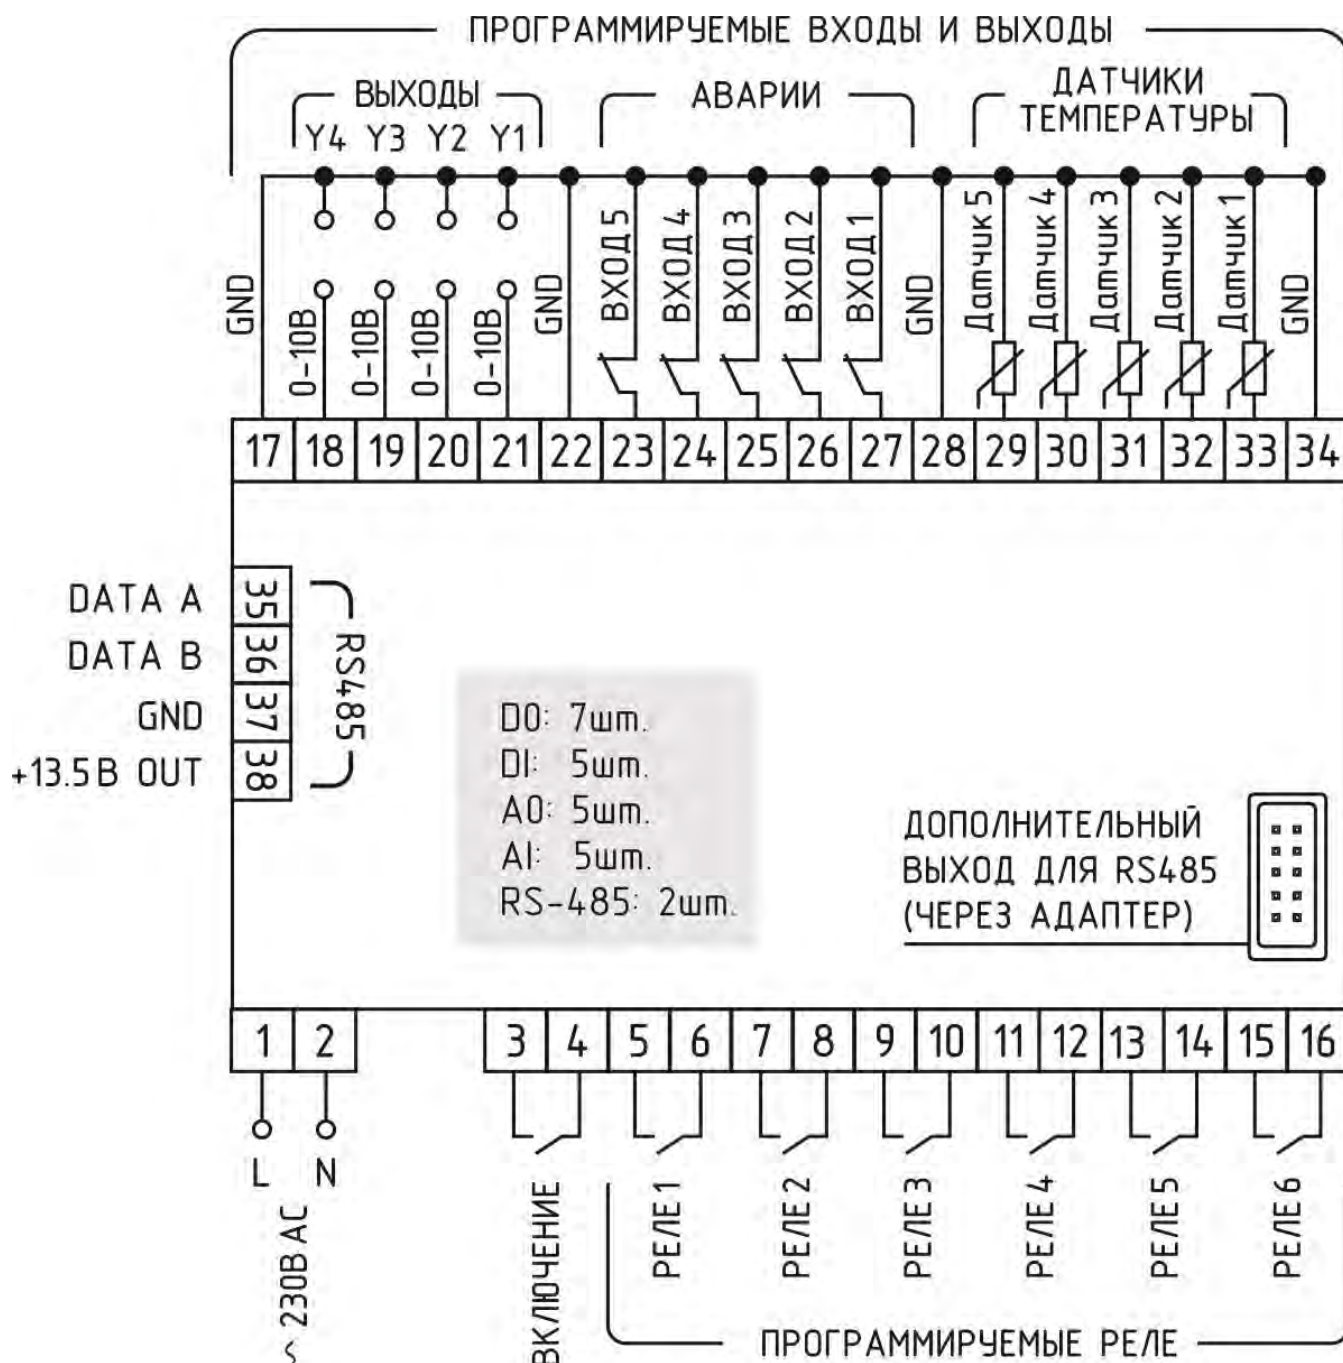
ПРОГРАММИРУЕМЫЕ ВХОДЫ И ВЫХОДЫ

ВЫХОДЫ
Y4 Y3 Y2 Y1

АВАРИИ

ДАТЧИКИ ТЕМПЕРАТУРЫ

GND
0-10В
0-10В
0-10В
0-10В
GND
ВХОД 5
ВХОД 4
ВХОД 3
ВХОД 2
ВХОД 1
GND
Датчик 5
Датчик 4
Датчик 3
Датчик 2
Датчик 1
GND

17 18 19 20 21 22 23 24 25 26 27 28 29 30 31 32 33 34

DATA A 35
DATA B 36
GND 37
+13.5 В OUT 38
RS485

DO: 7шт.
DI: 5шт.
AO: 5шт.
AI: 5шт.
RS-485: 2шт.

ДОПОЛНИТЕЛЬНЫЙ ВЫХОД ДЛЯ RS485 (ЧЕРЕЗ АДАПТЕР)

1 2 3 4 5 6 7 8 9 10 11 12 13 14 15 16

L N
~ 230В AC

ВКЛЮЧЕНИЕ
РЕЛЕ 1
РЕЛЕ 2
РЕЛЕ 3
РЕЛЕ 4
РЕЛЕ 5
РЕЛЕ 6

ПРОГРАММИРУЕМЫЕ РЕЛЕ